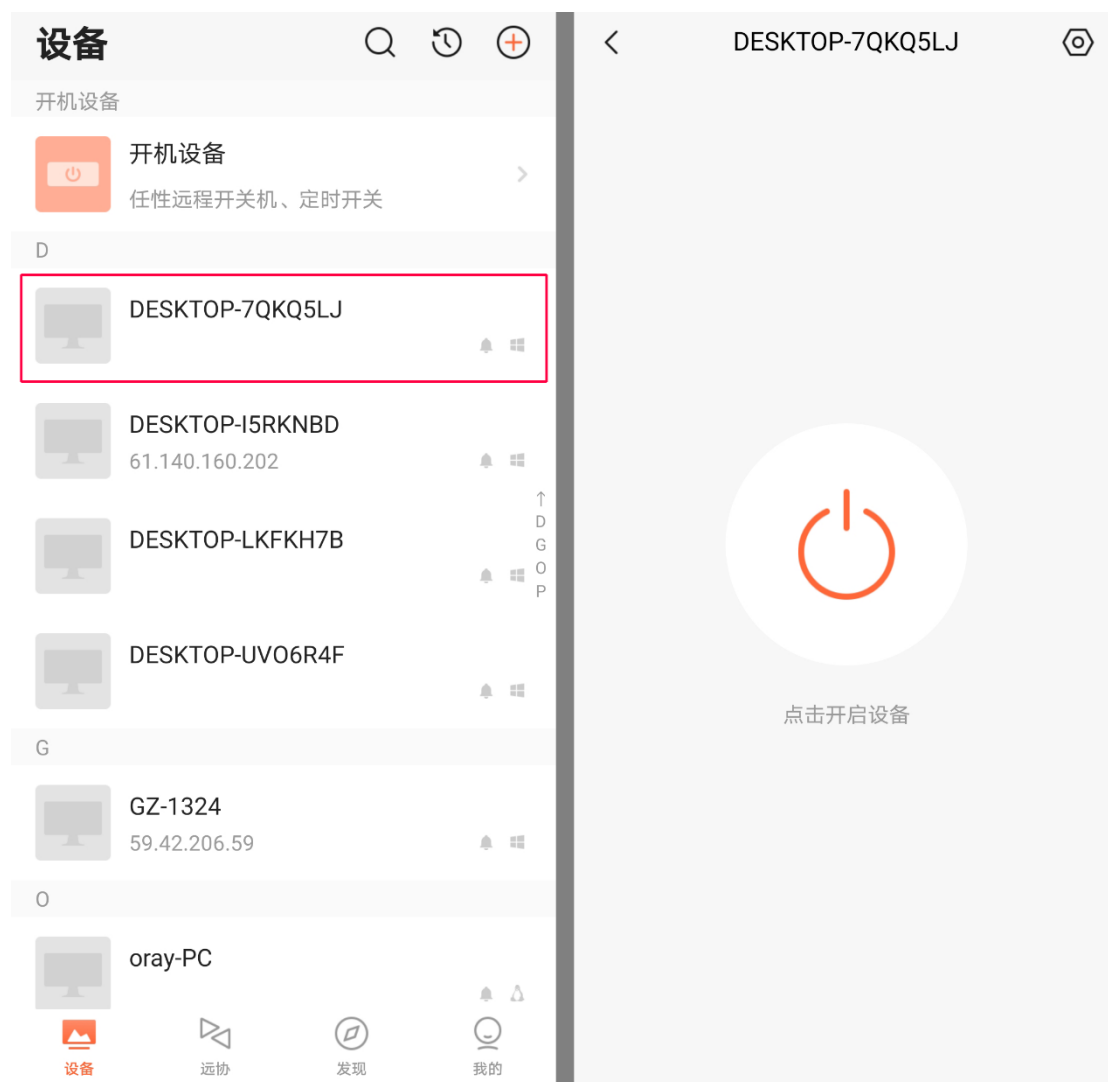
设备

开机设备

开机设备
任性远程开关机、定时开关

D

DESKTOP-7QKQ5LJ

DESKTOP-I5RKNBD
61.140.160.202

DESKTOP-LKFKH7B

DESKTOP-UVO6R4F

↑
D
G
O
P

G

GZ-1324
59.42.206.59

O

oray-PC

设备 远协 发现 我的

DESKTOP-7QKQ5LJ

点击开启设备